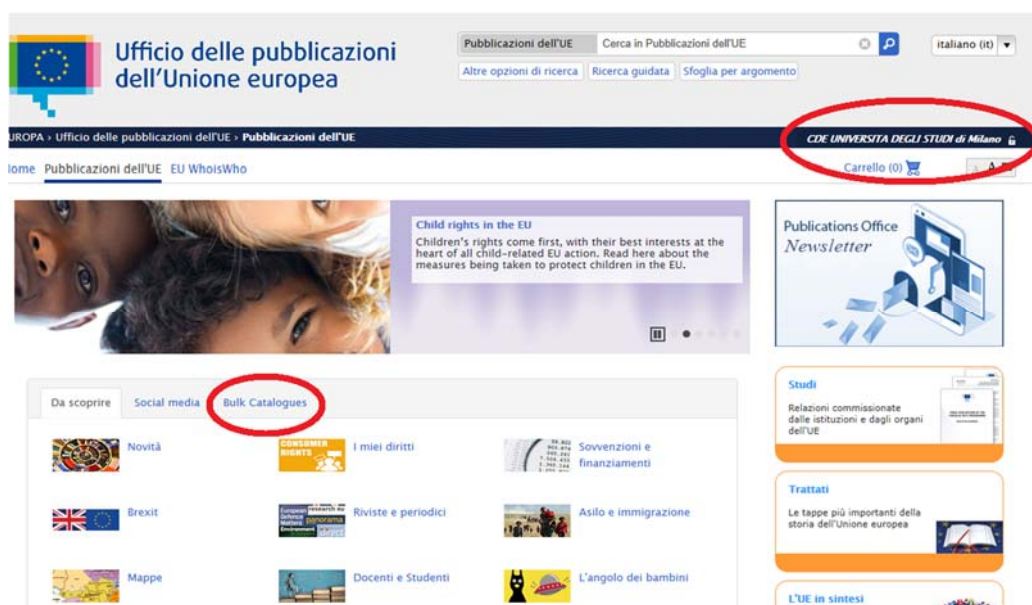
Ufficio delle pubblicazioni dell'Unione europea

Pubblicazioni dell'UE | Cerca in Pubblicazioni dell'UE

italiano (it)

Altre opzioni di ricerca | Ricerca guidata | Sfoglia per argomento

UROPA › Ufficio delle pubblicazioni dell'UE › Pubblicazioni dell'UE

CDE UNIVERSITA DEGLI STUDI di Milano

lome | Pubblicazioni dell'UE | EU WhoisWho

Carrello (0)

Child rights in the EU

Children's rights come first, with their best interests at the heart of all child-related EU action. Read here about the measures being taken to protect children in the EU.

Publications Office Newsletter

Da scoprire | Social media | Bulk Catalogues

Novità

CONSUMER RIGHTS

I miei diritti

Sovvenzioni e finanziamenti

Brexit

Riviste e periodici

Asilo e immigrazione

Mappe

Docenti e Studenti

L'angolo dei bambini

Studi

Relazioni commissionate dalle istituzioni e dagli organi dell'UE

Trattati

Le tappe più importanti della storia dell'Unione europea

L'UE in sintesi